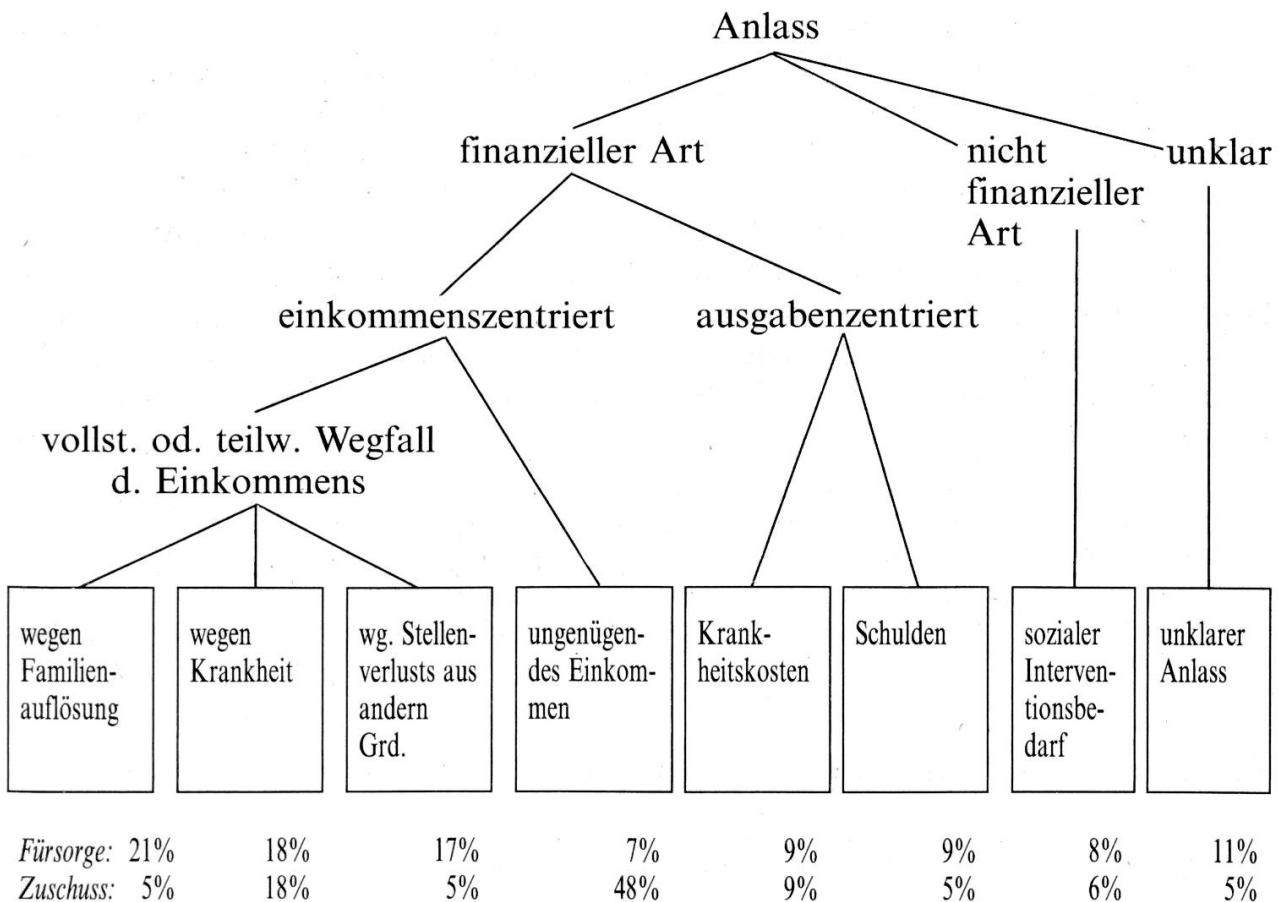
Anlass

finanzieller Art

nicht finanzieller Art

unklar

einkommenszentriert

ausgabenzentriert

vollst. od. teilw. Wegfall d. Einkommens

wegen Familienauflösung

wegen Krankheit

wg. Stellenverlusts aus andern Grd.

ungenügendes Einkommen

Krankheitskosten

Schulden

sozialer Interventionsbedarf

unklarer Anlass

| | | | | | | | | |
|---|---|---|---|---|---|---|---|---|
| *Fürsorge:* | 21% | 18% | 17% | 7% | 9% | 9% | 8% | 11% |
| *Zuschuss:* | 5% | 18% | 5% | 48% | 9% | 5% | 6% | 5% |